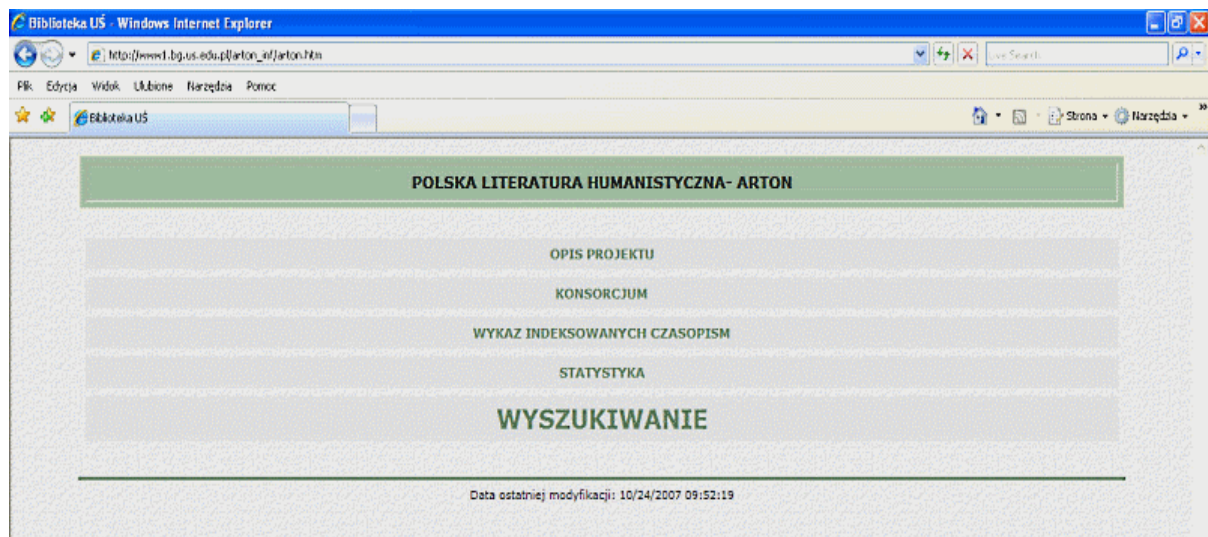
Biblioteka UŚ - Windows Internet Explorer

http://www1.bg.us.edu.pl/arton_inf/arton.htm

Live Search

Plik Edycja Widok Ulubione Narzędzia Pomoc

Biblioteka UŚ

Strona Narzędzia

POLSKA LITERATURA HUMANISTYCZNA- ARTON

OPIS PROJEKTU

KONSORCJUM

WYKAZ INDEKSOWANYCH CZASOPISM

STATYSTYKA

WYSZUKIWANIE

Data ostatniej modyfikacji: 10/24/2007 09:52:19